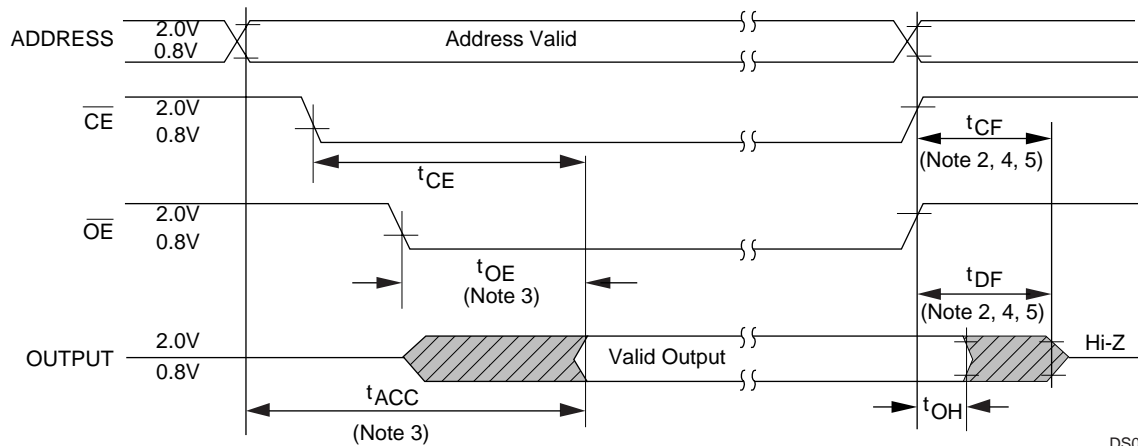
ADDRESS
2.0V
0.8V
Address Valid

$\overline{CE}$
2.0V
0.8V
$t_{CF}$
(Note 2, 4, 5)
$t_{CE}$

$\overline{OE}$
2.0V
0.8V
$t_{OE}$
(Note 3)
$t_{DF}$
(Note 2, 4, 5)

OUTPUT
2.0V
0.8V
Valid Output
Hi-Z
$t_{ACC}$
(Note 3)
$t_{OH}$
DS0